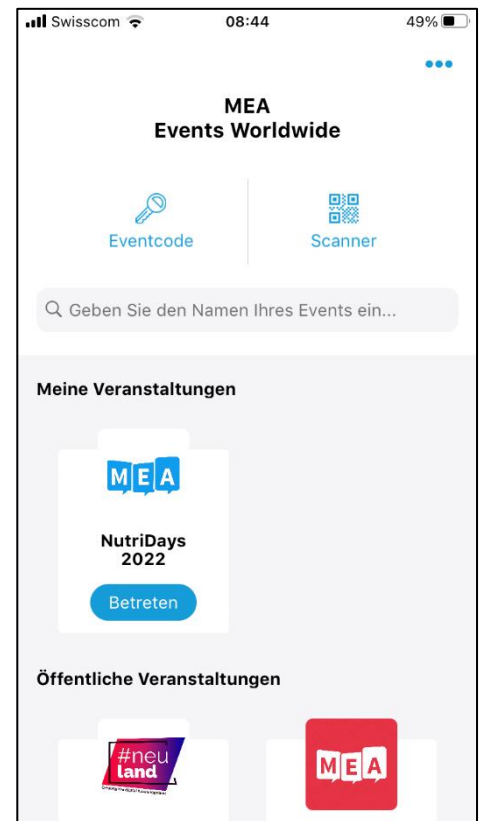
Swisscom 08:44 49%

MEA
Events Worldwide

Eventcode

Scanner

Geben Sie den Namen Ihres Events ein...

Meine Veranstaltungen

MEA

NutriDays 2022

Betreten

Öffentliche Veranstaltungen

#neu land

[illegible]

MEA